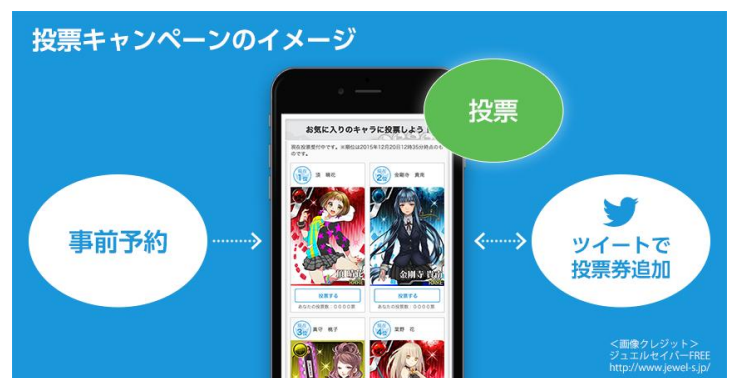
投票キャンペーンのイメージ

投票

お気に入りのキャラに投票しよう

現在投票受付中です。※集計は2015年12月20日12時35分時点のものです。

1位 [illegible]

2位 金剛寺 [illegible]

投票する

あなたの投票数：0000票

投票する

あなたの投票数：0000票

3位 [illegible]

4位 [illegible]

事前予約

ツイートで投票券追加

<画像クレジット>
ジュエルセイバーFREE
http://www.jewel-s.jp/